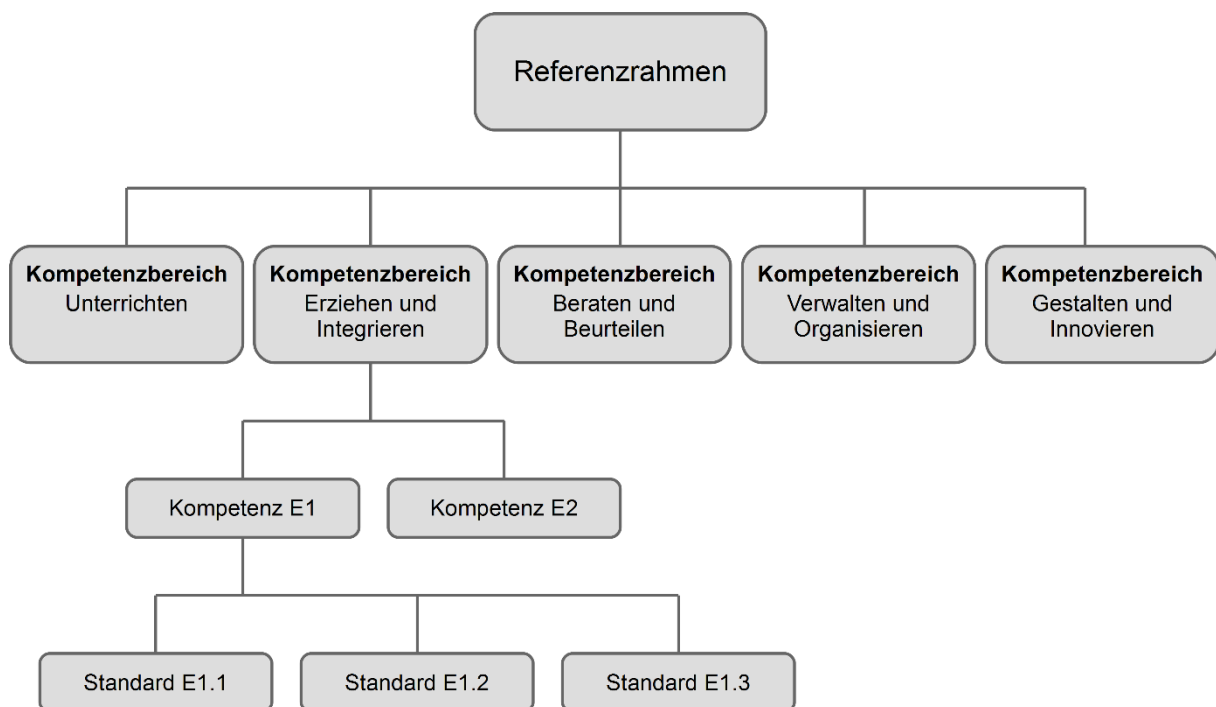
Referenzrahmen

**Kompetenzbereich** Unterrichten

**Kompetenzbereich** Erziehen und Integrieren

**Kompetenzbereich** Beraten und Beurteilen

**Kompetenzbereich** Verwalten und Organisieren

**Kompetenzbereich** Gestalten und Innovieren

Kompetenz E1

Kompetenz E2

Standard E1.1

Standard E1.2

Standard E1.3